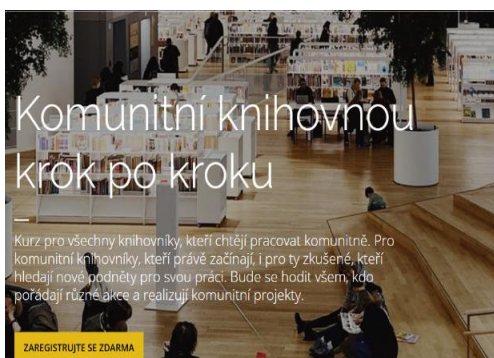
Komunitní knihovnou krok po kroku

Kurz pro všechny knihovníky, kteří chtějí pracovat komunitně. Pro komunitní knihovníky, kteří právě začínají, i pro ty zkušené, kteří hledají nové podněty pro svou práci. Bude se hodit všem, kdo pořádají různé akce a realizují komunitní projekty.

ZAREGISTRUJTE SE ZDARMA